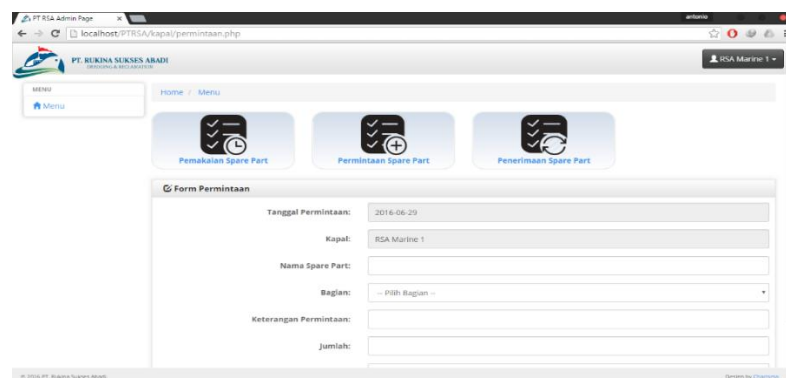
PT RSA Admin Page
antonio
localhost/PTRSA/kapal/permintaan.php
PT. RUKINA SUKSES ABADI
RSA Marine 1
MENU
Menu
Home / Menu
Pemakaian Spare Part
Permintaan Spare Part
Penerimaan Spare Part
Form Permintaan

| | |
|---|---|
| Tanggal Permintaan: | 2016-06-29 |
| Kapal: | RSA Marine 1 |
| Nama Spare Part: | |
| Bagian: | -- Pilih Bagian -- |
| Keterangan Permintaan: | |
| Jumlah: | |

© 2016 PT. Rukina Sukses Abadi
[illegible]